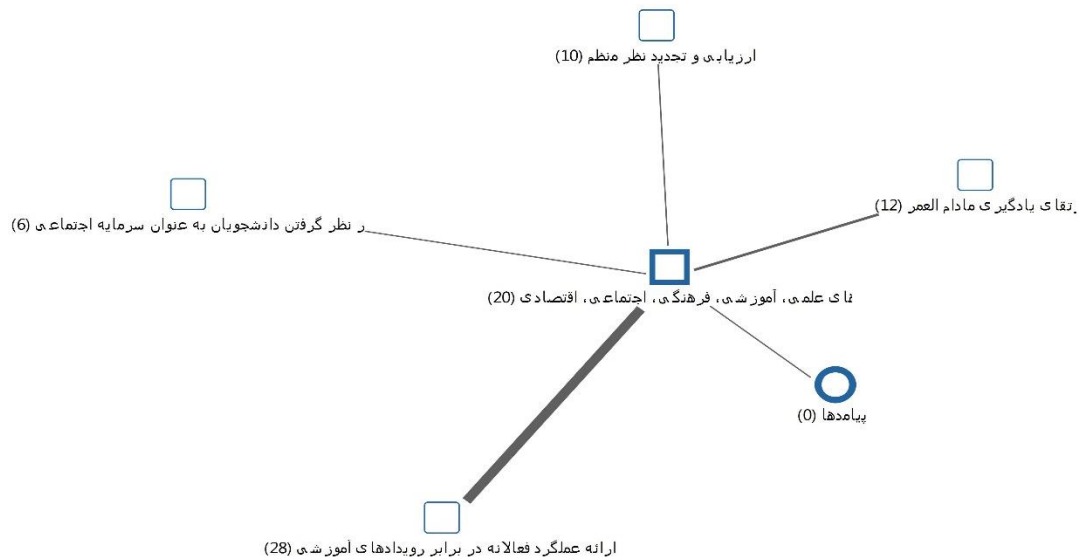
ارزیابی و تجدید نظر منظم (10)

ر نظر گرفتن دانشجویان به عنوان سرمایه اجتماعی (6)

تقای یادگیری مادام العمر (12)

قای علمی، آموزشی، فرهنگی، اجتماعی، اقتصادی (20)

پیامدها (0)

ارائه عملگرد فعالانه در برابر رویدادهای آموزشی (28)